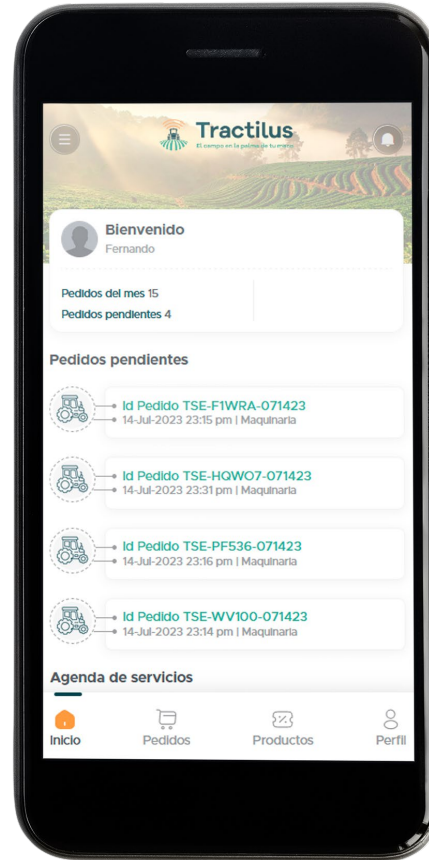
Tractilus
El campo en la palma de tu mano

Bienvenido
Fernando

Pedidos del mes 15
Pedidos pendientes 4

Pedidos pendientes

Id Pedido TSE-F1WRA-071423
14-Jul-2023 23:15 pm | Maquinaria

Id Pedido TSE-HQWO7-071423
14-Jul-2023 23:31 pm | Maquinaria

Id Pedido TSE-PF536-071423
14-Jul-2023 23:16 pm | Maquinaria

Id Pedido TSE-WV100-071423
14-Jul-2023 23:14 pm | Maquinaria

Agenda de servicios

Inicio
Pedidos
Productos
Perfil